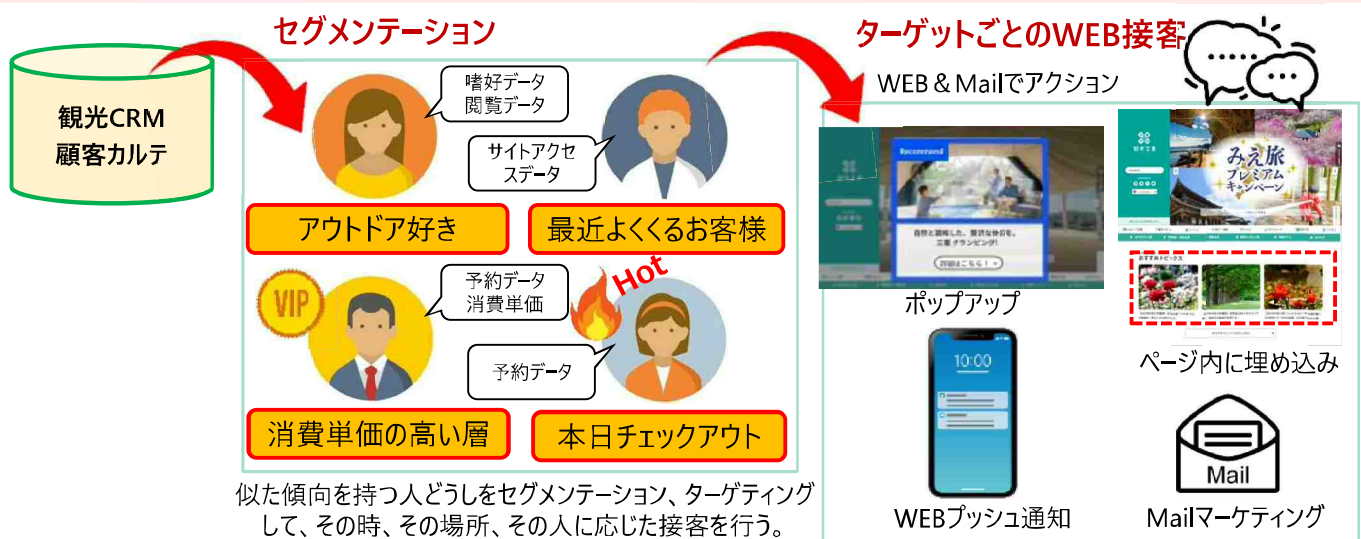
観光CRM
顧客カルテ

セグメンテーション

嗜好データ
閲覧データ

サイトアクセスデータ

アウトドア好き

最近よくくるお客様

VIP

予約データ
消費単価

Hot

予約データ

消費単価の高い層

本日チェックアウト

似た傾向を持つ人どうしをセグメンテーション、ターゲティングして、その時、その場所、その人に応じた接客を行う。

ターゲットごとのWEB接客

WEB＆Mailでアクション

Recommend

自然と調和した、贅沢な休日を。
三重 グランピング！

詳細はこちら！ >

ポップアップ

みえ旅
プレミアム
キャンペーン

おすすめトピックス

ページ内に埋め込み

10:00

WEBプッシュ通知

Mail

Mailマーケティング